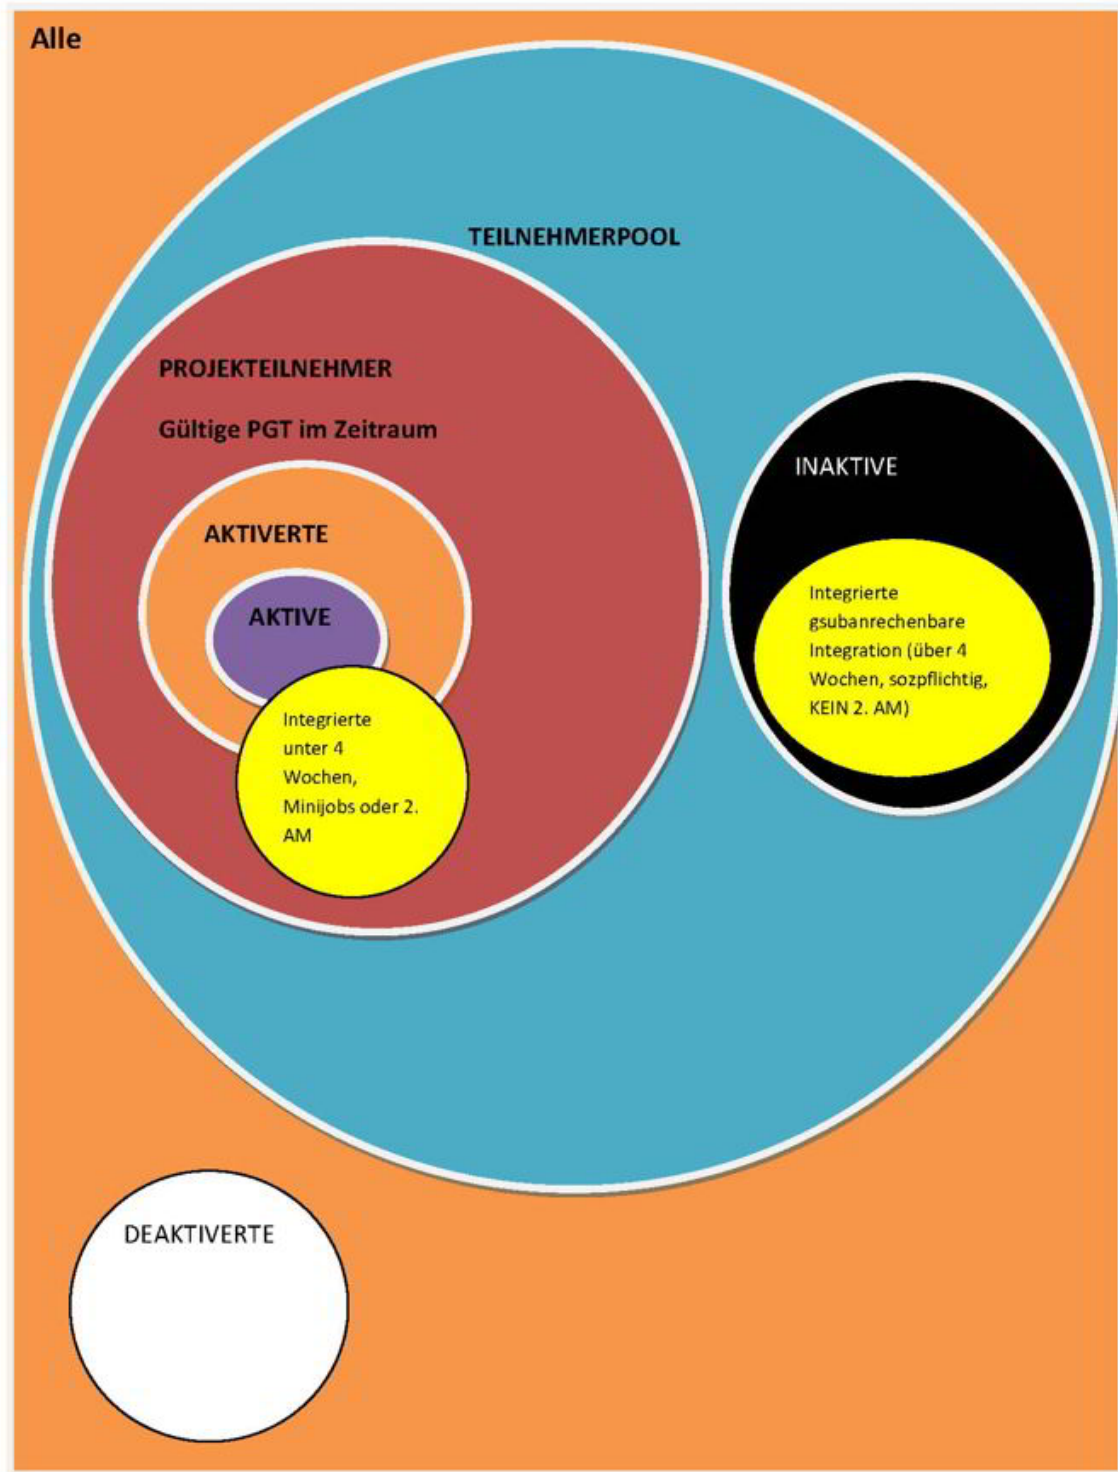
Alle

TEILNEHMERPOOL

PROJEKTEILNEHMER

Gültige PGT im Zeitraum

AKTIVERTE

AKTIVE

Integrierte unter 4 Wochen, Minijobs oder 2. AM

INAKTIVE

Integrierte gsubanrechenbare Integration (über 4 Wochen, sozpflichtig, KEIN 2. AM)

DEAKTIVERTE